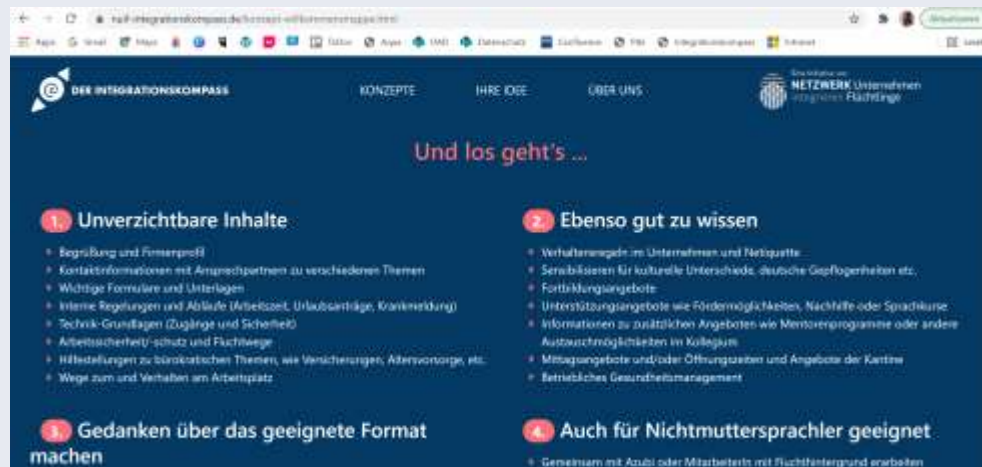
DER INTEGRATIONSKOMPASS

KONZEPTE

IHRE IDEE

ÜBER UNS

NETZWERK Unternehmen integrieren Flüchtlinge

Und los geht's ...

1. Unverzichtbare Inhalte

- Begrüßung und Firmenprofil
- Kontaktinformationen mit Ansprechpartnern zu verschiedenen Themen
- Wichtige Formulare und Unterlagen
- Interne Regelungen und Abläufe (Arbeitszeit, Urlaubsanträge, Krankmeldung)
- Technik-Grundlagen (Zugänge und Sicherheit)
- Arbeitssicherheit/-schutz und Fluchtwege
- Hilfestellungen zu bürokratischen Themen, wie Versicherungen, Altersvorsorge, etc.
- Wege zum und Verhalten am Arbeitsplatz

2. Ebenso gut zu wissen

- Verhaltensregeln im Unternehmen und Netiquette
- Sensibilisieren für kulturelle Unterschiede, deutsche Gepflogenheiten etc.
- Fortbildungsangebote
- Unterstützungsangebote wie Fördermöglichkeiten, Nachhilfe oder Sprachkurse
- Informationen zu zusätzlichen Angeboten wie Mentorenprogramme oder andere Austauschmöglichkeiten im Kollegium
- Mittagsangebote und/oder Öffnungszeiten und Angebote der Kantine
- Betriebliches Gesundheitsmanagement

3. Gedanken über das geeignete Format machen

4. Auch für Nichtmuttersprachler geeignet

- Gemeinsam mit Azubi oder Mitarbeitern mit Fluchthintergrund erarbeiten